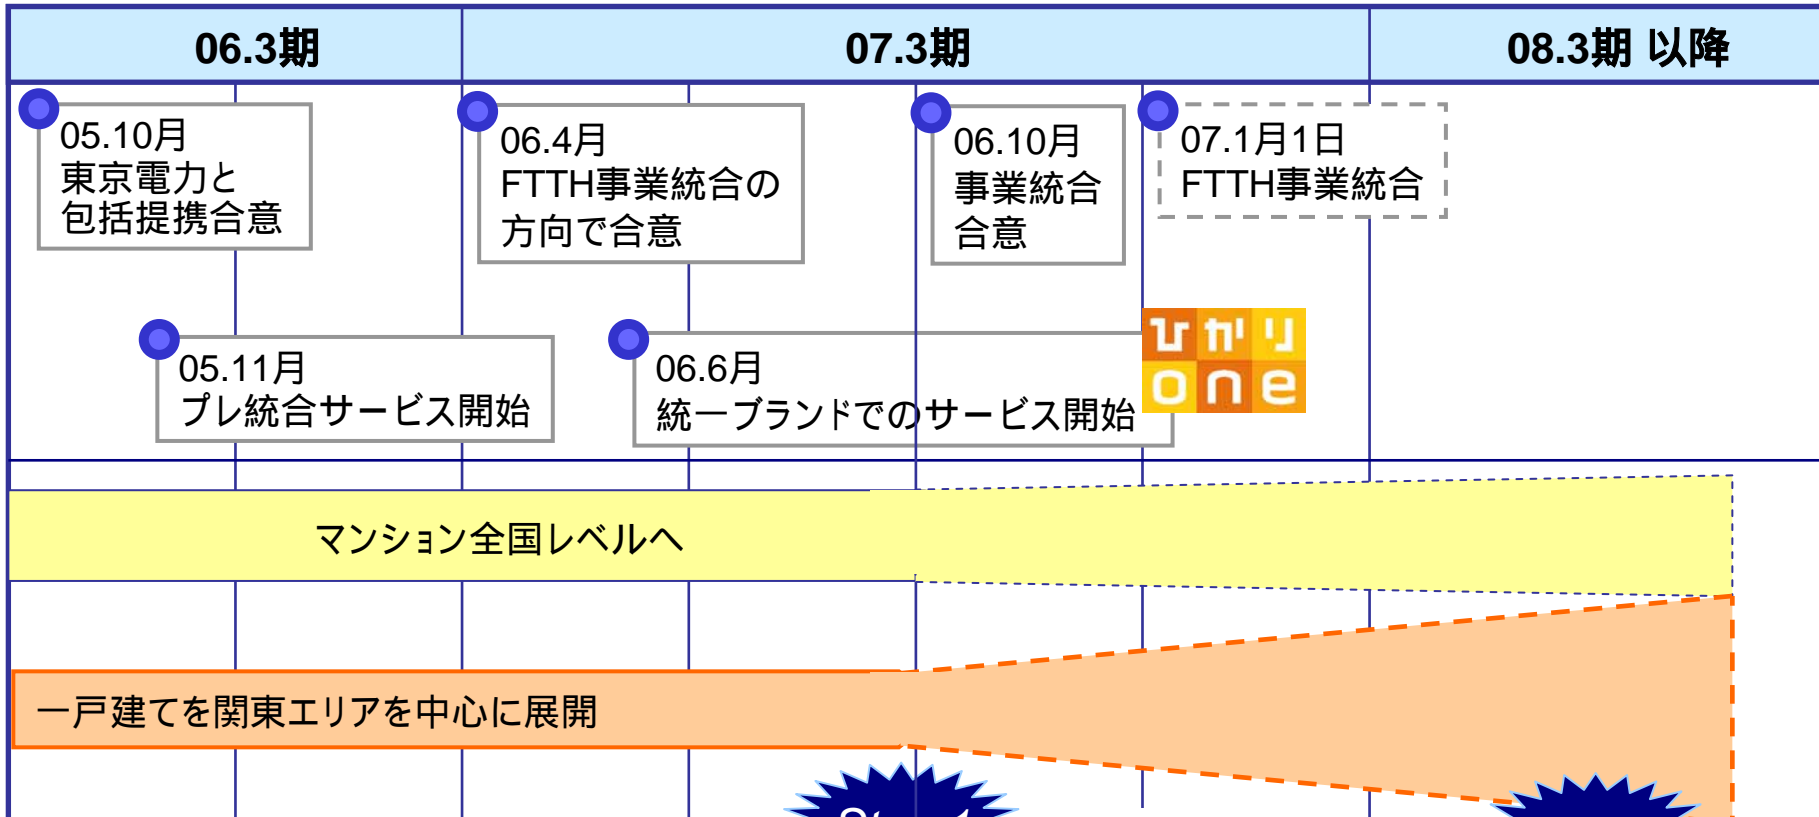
| 06.3期 | 07.3期 | 08.3期 以降 |
|---|---|---|

05.10月
東京電力と
包括提携合意

06.4月
FTTH事業統合の
方向で合意

06.10月
事業統合
合意

07.1月1日
FTTH事業統合

05.11月
プレ統合サービス開始

06.6月
統一ブランドでのサービス開始

ひかり one

マンション全国レベルへ

一戸建てを関東エリアを中心に展開